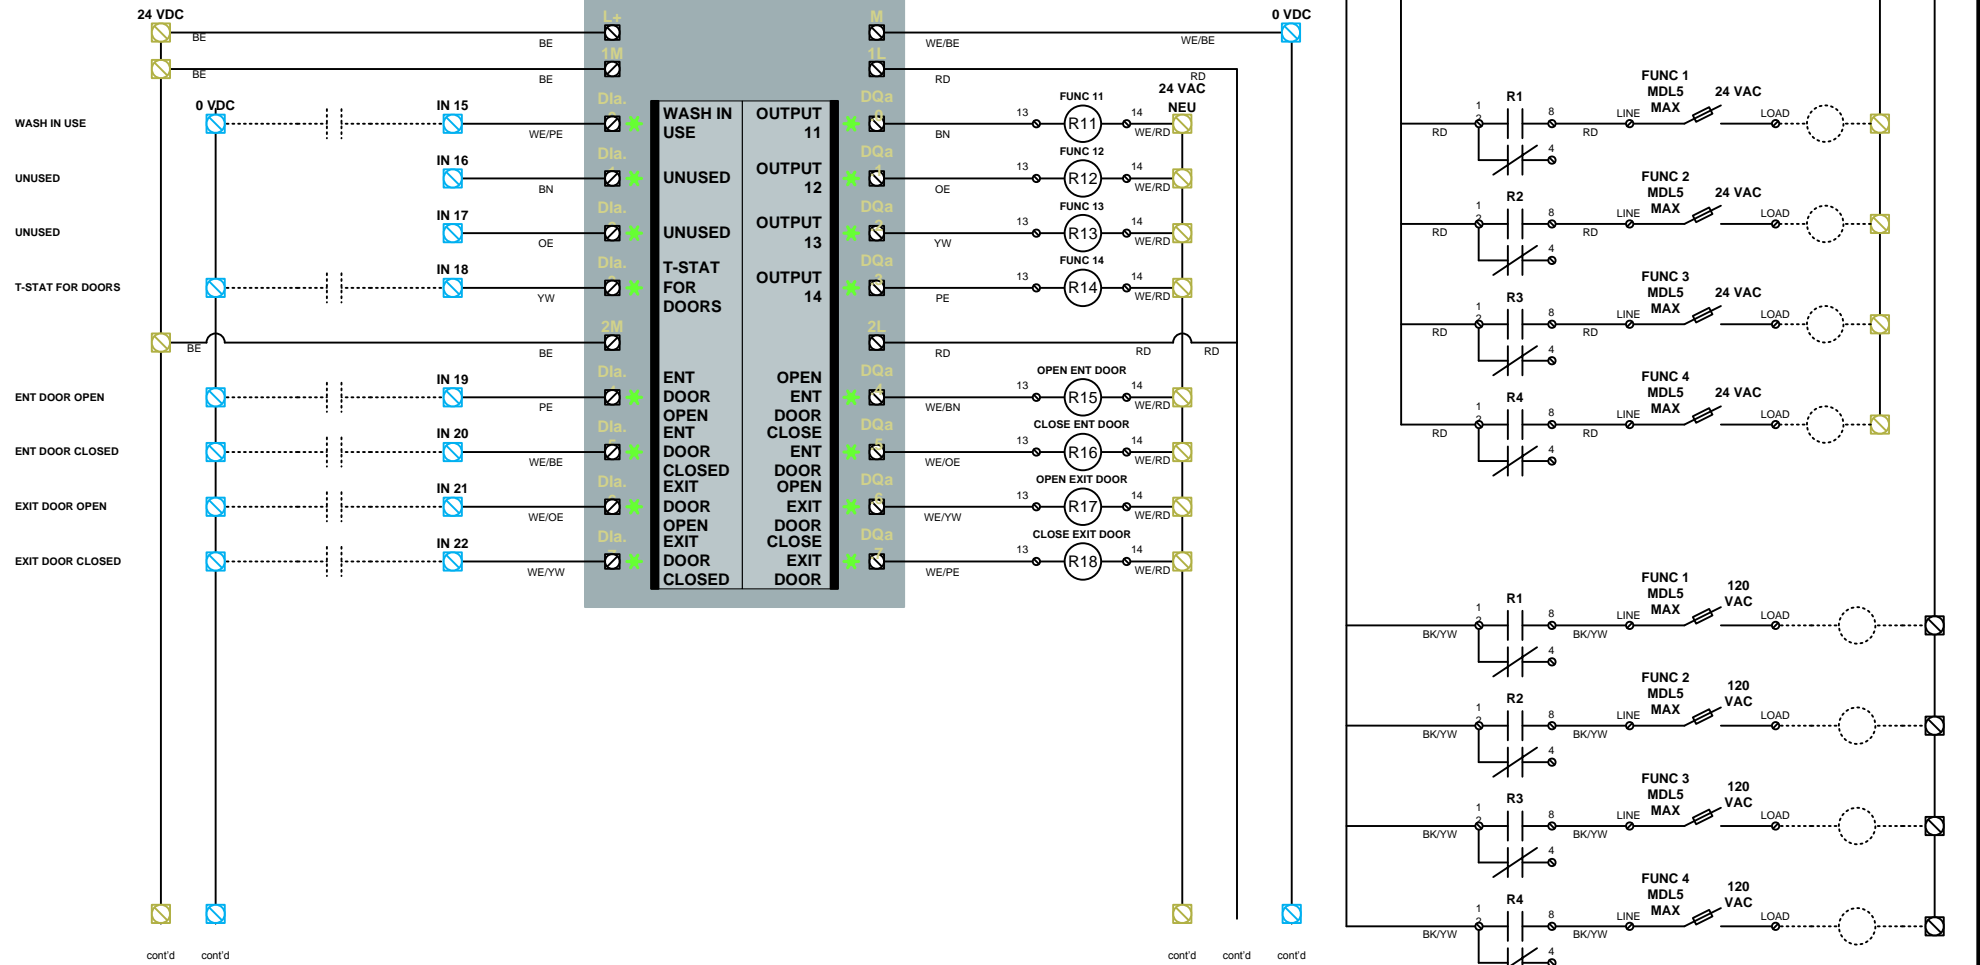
24 VDC
BE
BE
BE
BE
L+
1M
M
1L
WE/BE
WE/BE
RD
RD
0 VDC
24 VAC
NEU

WASH IN USE
0 VDC
IN 15
WE/PE
DIa.
WASH IN USE
OUTPUT 11
DQa
BN
FUNC 11
13
R11
14
WE/RD

UNUSED
IN 16
BN
DIa.
UNUSED
OUTPUT 12
DQa
OE
FUNC 12
13
R12
14
WE/RD

UNUSED
IN 17
OE
DIa.
UNUSED
OUTPUT 13
DQa
YW
FUNC 13
13
R13
14
WE/RD

T-STAT FOR DOORS
IN 18
YW
DIa.
T-STAT FOR DOORS
OUTPUT 14
DQa
PE
FUNC 14
13
R14
14
WE/RD

BE
BE
2M
2L
RD
RD
RD

ENT DOOR OPEN
IN 19
PE
DIa.
ENT DOOR OPEN
OPEN ENT DOOR
DQa
WE/BN
OPEN ENT DOOR
13
R15
14
WE/RD

ENT DOOR CLOSED
IN 20
WE/BE
DIa.
ENT DOOR CLOSED
CLOSE ENT DOOR
DQa
WE/OE
CLOSE ENT DOOR
13
R16
14
WE/RD

EXIT DOOR OPEN
IN 21
WE/OE
DIa.
EXIT DOOR OPEN
OPEN EXIT DOOR
DQa
WE/YW
OPEN EXIT DOOR
13
R17
14
WE/RD

EXIT DOOR CLOSED
IN 22
WE/YW
DIa.
EXIT DOOR CLOSED
CLOSE EXIT DOOR
DQa
WE/PE
CLOSE EXIT DOOR
13
R18
14
WE/RD

cont'd
cont'd
cont'd
cont'd
cont'd

FUNC 1 MDL5 MAX
24 VAC
R1
1
2
8
4
RD
RD
LINE
LOAD

FUNC 2 MDL5 MAX
24 VAC
R2
1
2
8
4
RD
RD
LINE
LOAD

FUNC 3 MDL5 MAX
24 VAC
R3
1
2
8
4
RD
RD
LINE
LOAD

FUNC 4 MDL5 MAX
24 VAC
R4
1
2
8
4
RD
RD
LINE
LOAD

FUNC 1 MDL5 MAX
120 VAC
R1
1
2
8
4
BK/YW
BK/YW
LINE
LOAD

FUNC 2 MDL5 MAX
120 VAC
R2
1
2
8
4
BK/YW
BK/YW
LINE
LOAD

FUNC 3 MDL5 MAX
120 VAC
R3
1
2
8
4
BK/YW
BK/YW
LINE
LOAD

FUNC 4 MDL5 MAX
120 VAC
R4
1
2
8
4
BK/YW
BK/YW
LINE
LOAD